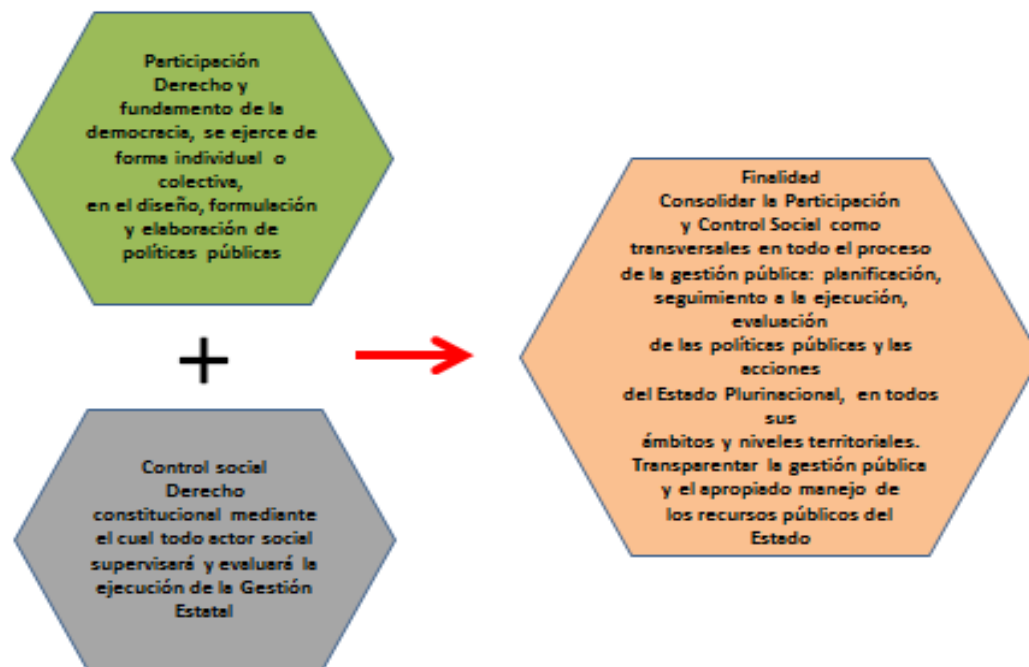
Participación
Derecho y fundamento de la democracia, se ejerce de forma individual o colectiva, en el diseño, formulación y elaboración de políticas públicas

+

Control social
Derecho constitucional mediante el cual todo actor social supervisará y evaluará la ejecución de la Gestión Estatal

Finalidad
Consolidar la Participación y Control Social como transversales en todo el proceso de la gestión pública: planificación, seguimiento a la ejecución, evaluación de las políticas públicas y las acciones del Estado Plurinacional, en todos sus ámbitos y niveles territoriales.
Transparentar la gestión pública y el apropiado manejo de los recursos públicos del Estado